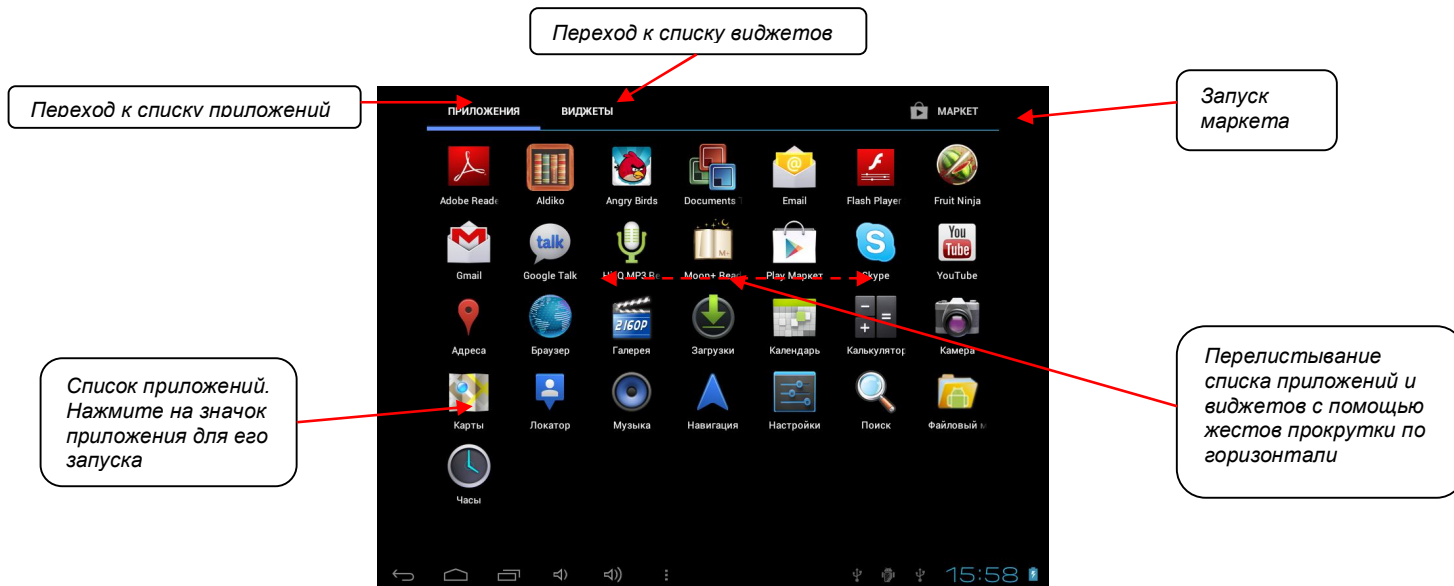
Переход к списку виджетов

Переход к списку приложений

Запуск маркета

ПРИЛОЖЕНИЯ

ВИДЖЕТЫ

МАРКЕТ

Adobe Reade

Aldiko

Angry Birds

Documents

Email

Flash Player

Fruit Ninja

Gmail

Google Talk

HiFiQ MP3 Re

Moon+ Reac

Play Маркет

Skype

YouTube

Адреса

Браузер

Галерея

Загрузки

Календарь

Калькулятор

Камера

Карты

Локатор

Музыка

Навигация

Настройки

Поиск

Файловый м

Часы

Список приложений. Нажмите на значок приложения для его запуска

Перелистывание списка приложений и виджетов с помощью жестов прокрутки по горизонтали

15:58